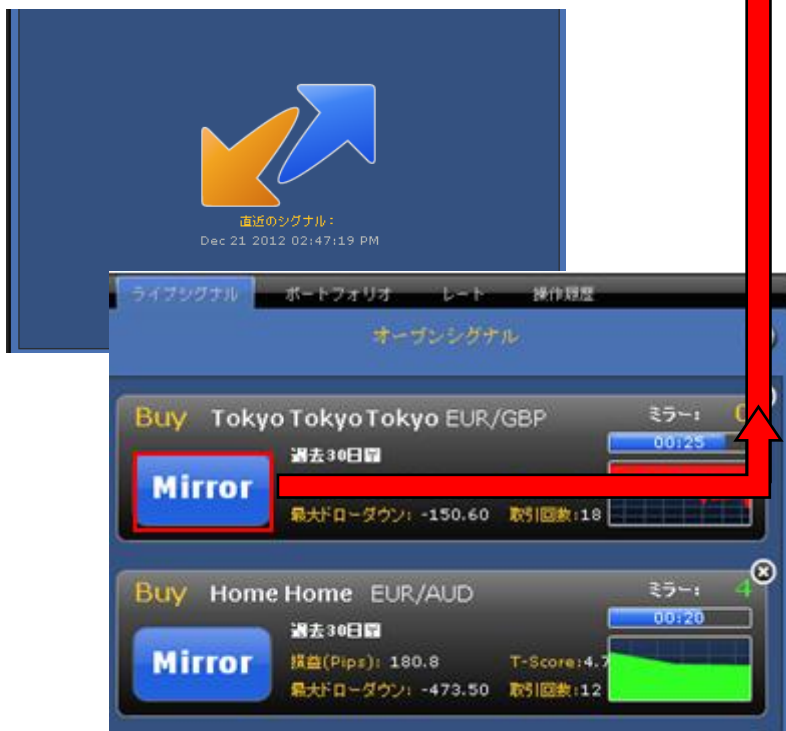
直近のシグナル：
Dec 21 2012 02:47:19 PM

ライブシグナル ポートフォリオ レート 操作履歴

オープンシグナル

Buy Tokyo Tokyo Tokyo EUR/GBP
ミラー： 0
00:25
過去30日
Mirror
最大ドローダウン: -150.60 取引回数:18

Buy Home Home EUR/AUD
ミラー： 4
00:20
過去30日
Mirror
損益(Pips): 180.8 T-Score:4.7
最大ドローダウン: -473.50 取引回数:12